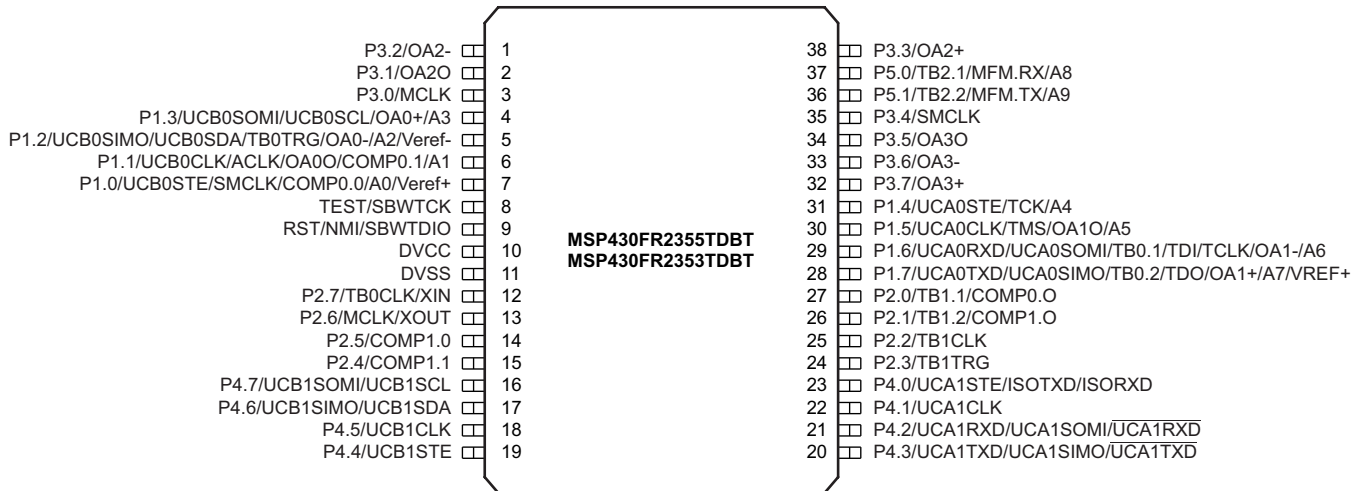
P3.2/OA2- 1
P3.1/OA2O 2
P3.0/MCLK 3
P1.3/UCB0SOMI/UCB0SCL/OA0+/A3 4
P1.2/UCB0SIMO/UCB0SDA/TB0TRG/OA0-/A2/Veref- 5
P1.1/UCB0CLK/ACLK/OA0O/COMP0.1/A1 6
P1.0/UCB0STE/SMCLK/COMP0.0/A0/Veref+ 7
TEST/SBWTCK 8
RST/NMI/SBWTDIO 9
DVCC 10
DVSS 11
P2.7/TB0CLK/XIN 12
P2.6/MCLK/XOUT 13
P2.5/COMP1.0 14
P2.4/COMP1.1 15
P4.7/UCB1SOMI/UCB1SCL 16
P4.6/UCB1SIMO/UCB1SDA 17
P4.5/UCB1CLK 18
P4.4/UCB1STE 19

MSP430FR2355TDBT
MSP430FR2353TDBT

38 P3.3/OA2+
37 P5.0/TB2.1/MFM.RX/A8
36 P5.1/TB2.2/MFM.TX/A9
35 P3.4/SMCLK
34 P3.5/OA3O
33 P3.6/OA3-
32 P3.7/OA3+
31 P1.4/UCA0STE/TCK/A4
30 P1.5/UCA0CLK/TMS/OA1O/A5
29 P1.6/UCA0RXD/UCA0SOMI/TB0.1/TDI/TCLK/OA1-/A6
28 P1.7/UCA0TXD/UCA0SIMO/TB0.2/TDO/OA1+/A7/VREF+
27 P2.0/TB1.1/COMP0.O
26 P2.1/TB1.2/COMP1.O
25 P2.2/TB1CLK
24 P2.3/TB1TRG
23 P4.0/UCA1STE/ISOTXD/ISORXD
22 P4.1/UCA1CLK
21 P4.2/UCA1RXD/UCA1SOMI/$\overline{UCA1RXD}$
20 P4.3/UCA1TXD/UCA1SIMO/$\overline{UCA1TXD}$